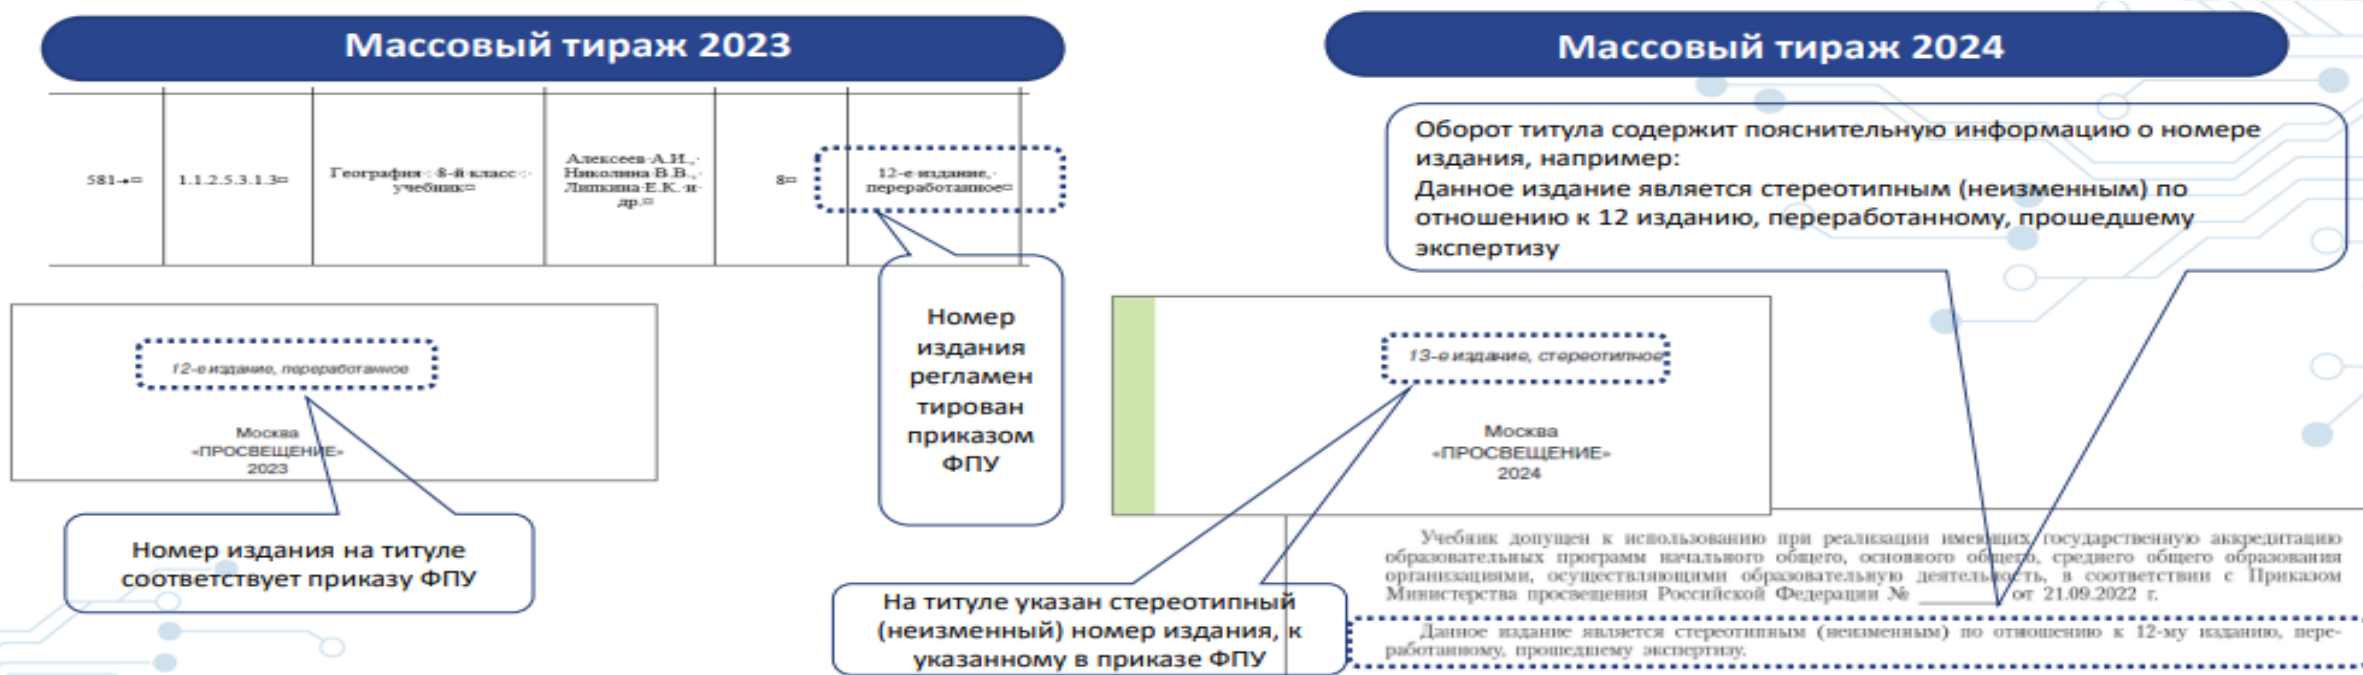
Массовый тираж 2023

| 581 | 1.1.2.5.3.1.3 | География : 8-й класс : учебник | Алексеев А.И., Николина В.В., Липкина Е.К. и др. | 8 | 12-е издание, переработанное |
|---|---|---|---|---|---|

Номер издания регламентирован приказом ФПУ

12-е издание, переработанное

Москва
«ПРОСВЕЩЕНИЕ»
2023

Номер издания на титуле соответствует приказу ФПУ

Массовый тираж 2024

Оборот титула содержит пояснительную информацию о номере издания, например:
Данное издание является стереотипным (неизменным) по отношению к 12 изданию, переработанному, прошедшему экспертизу

13-е издание, стереотипное

Москва
«ПРОСВЕЩЕНИЕ»
2024

Учебник допущен к использованию при реализации имеющих государственную аккредитацию образовательных программ начального общего, основного общего, среднего общего образования организациями, осуществляющими образовательную деятельность, в соответствии с Приказом Министерства просвещения Российской Федерации № ________ от 21.09.2022 г.

Данное издание является стереотипным (неизменным) по отношению к 12-му изданию, переработанному, прошедшему экспертизу.

На титуле указан стереотипный (неизменный) номер издания, к указанному в приказе ФПУ